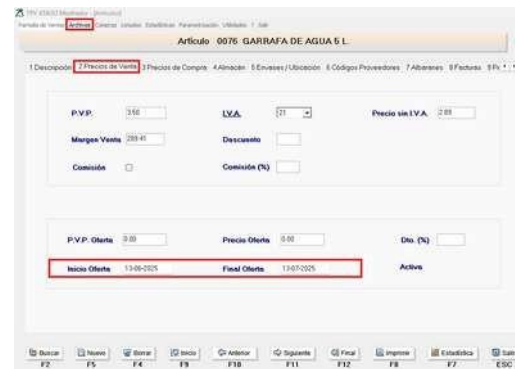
TPV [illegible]

Pantalla de Ventas Archivos Compras Listados Estadísticas Parametrización Utilidades ? Salir

Artículo 0076 GARRAFA DE AGUA 5 L.

1.Descripción 2.Precios de Venta 3.Precios de Compra 4.Almacén 5.Envases / Ubicación 6.Códigos Proveedores 7.Albaranes 8.Facturas 9.P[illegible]

P.V.P. 3.50
I.V.A. 21
Precio sin I.V.A. 2.89
Margen Venta 289.41
Descuento
Comisión
Comisión (%)

P.V.P. Oferta 0.00
Precio Oferta 0.00
Dto. (%)
Inicio Oferta 13-06-2025
Final Oferta 13-07-2025
Activa

Buscar F2
Nuevo F5
Borrar F4
Inicio F9
Anterior F10
Siguiente F11
Final F12
Imprimir F8
Estadística F7
Salir ESC